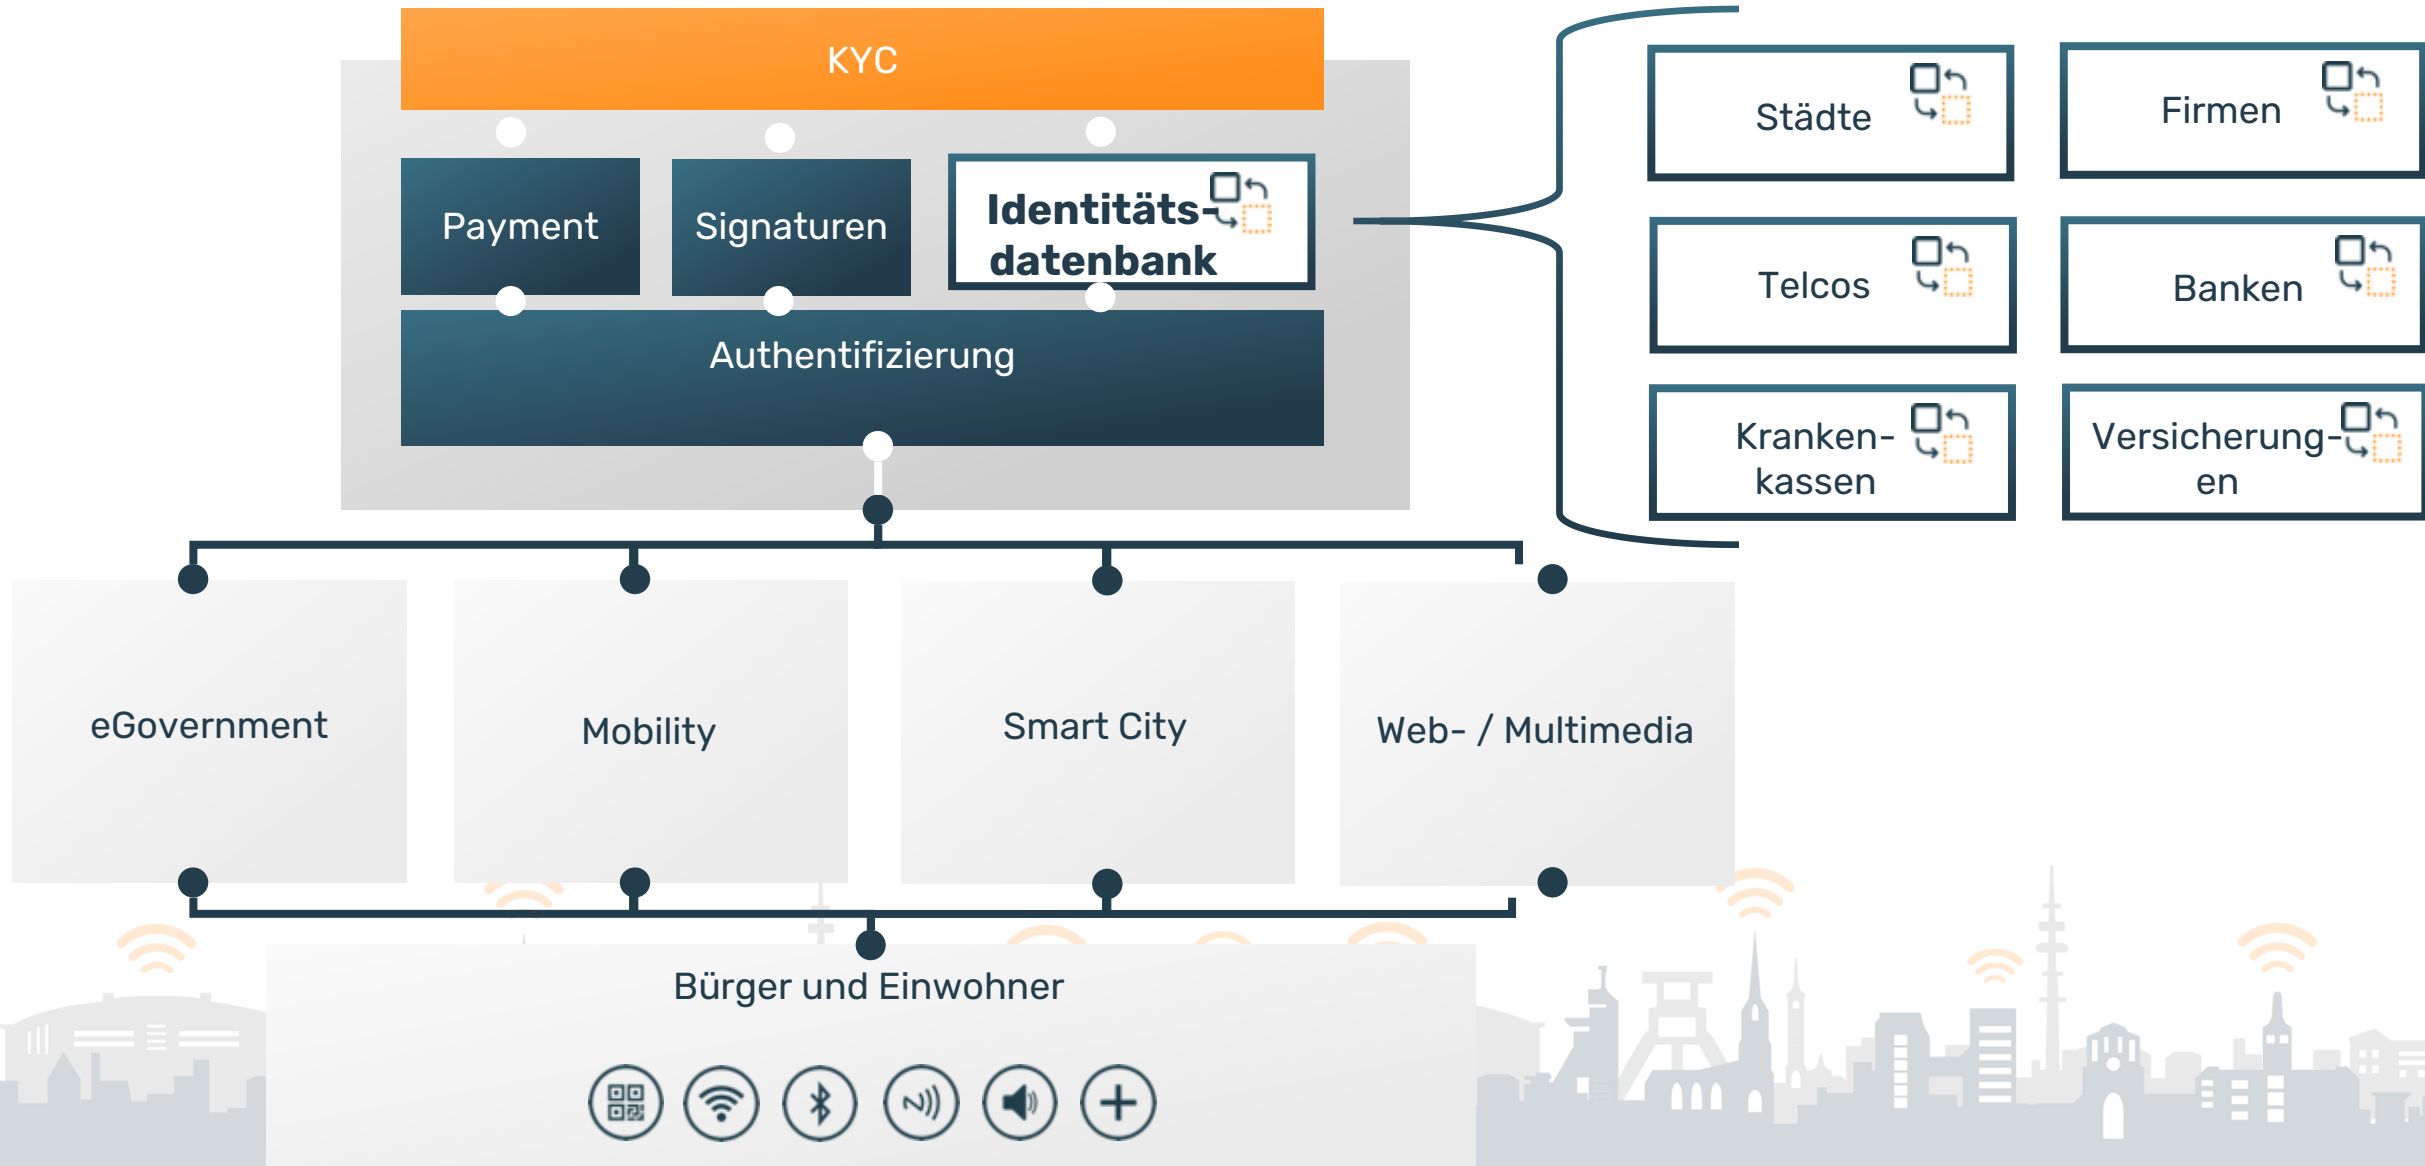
KYC

Payment

Signaturen

Identitäts-datenbank

Authentifizierung

Städte

Firmen

Telcos

Banken

Kranken-kassen

Versicherung-en

eGovernment

Mobility

Smart City

Web- / Multimedia

Bürger und Einwohner